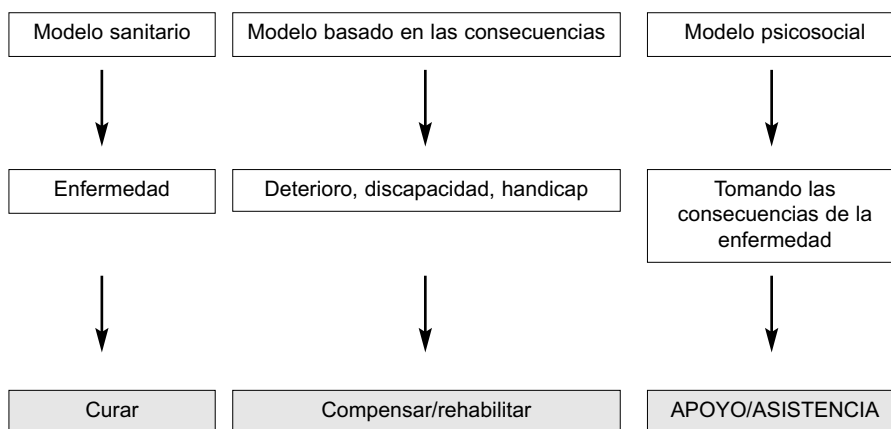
Modelo sanitario

Enfermedad

Curar

Modelo basado en las consecuencias

Deterioro, discapacidad, handicap

Compensar/rehabilitar

Modelo psicosocial

Tomando las consecuencias de la enfermedad

APOYO/ASISTENCIA